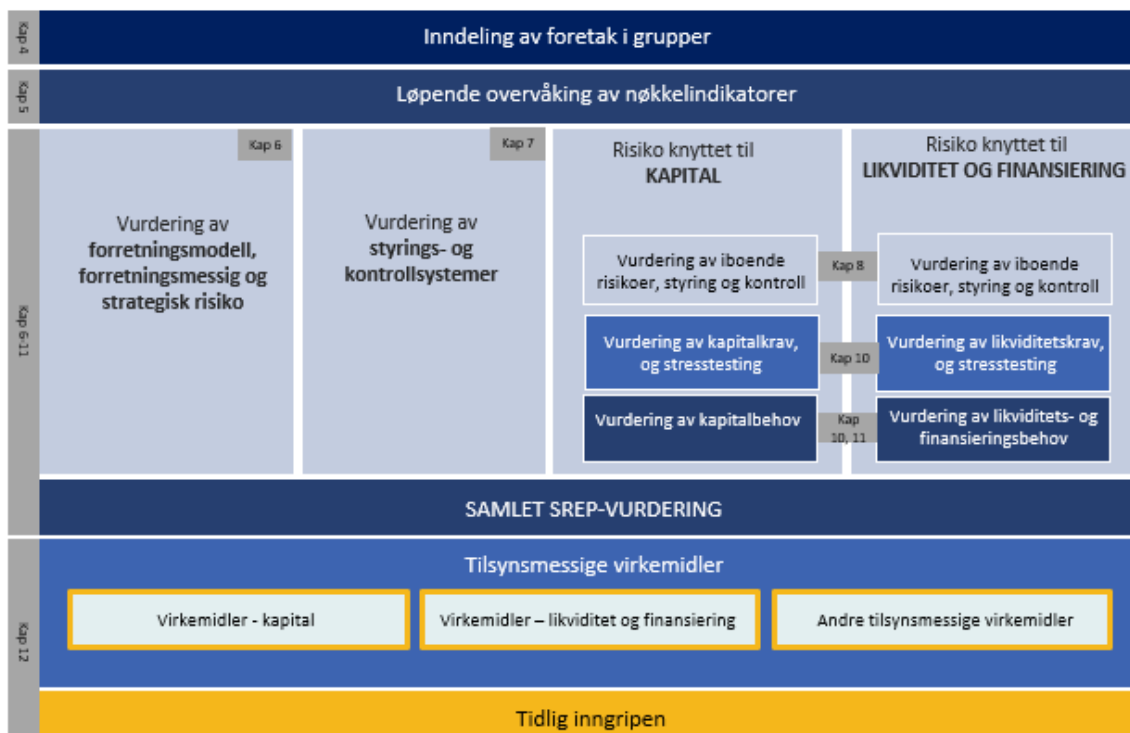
Kap 4
Inndeling av foretak i grupper

Kap 5
Løpende overvåking av nøkkelindikatorer

Kap 6-11

Kap 6
Vurdering av **forretningsmodell, forretningsmessig og strategisk risiko**

Kap 7
Vurdering av **styrings- og kontrollsystemer**

Risiko knyttet til **KAPITAL**

Risiko knyttet til **LIKVIDITET OG FINANSIERING**

Vurdering av iboende risikoer, styring og kontroll

Kap 8

Vurdering av iboende risikoer, styring og kontroll

Vurdering av kapitalkrav, og stresstesting

Kap 10

Vurdering av likviditetskrav, og stresstesting

Vurdering av kapitalbehov

Kap 10, 11

Vurdering av likviditets- og finansieringsbehov

SAMLET SREP-VURDERING

Kap 12
Tilsynsmessige virkemidler

Virkemidler - kapital

Virkemidler – likviditet og finansiering

Andre tilsynsmessige virkemidler

Tidlig inngripen